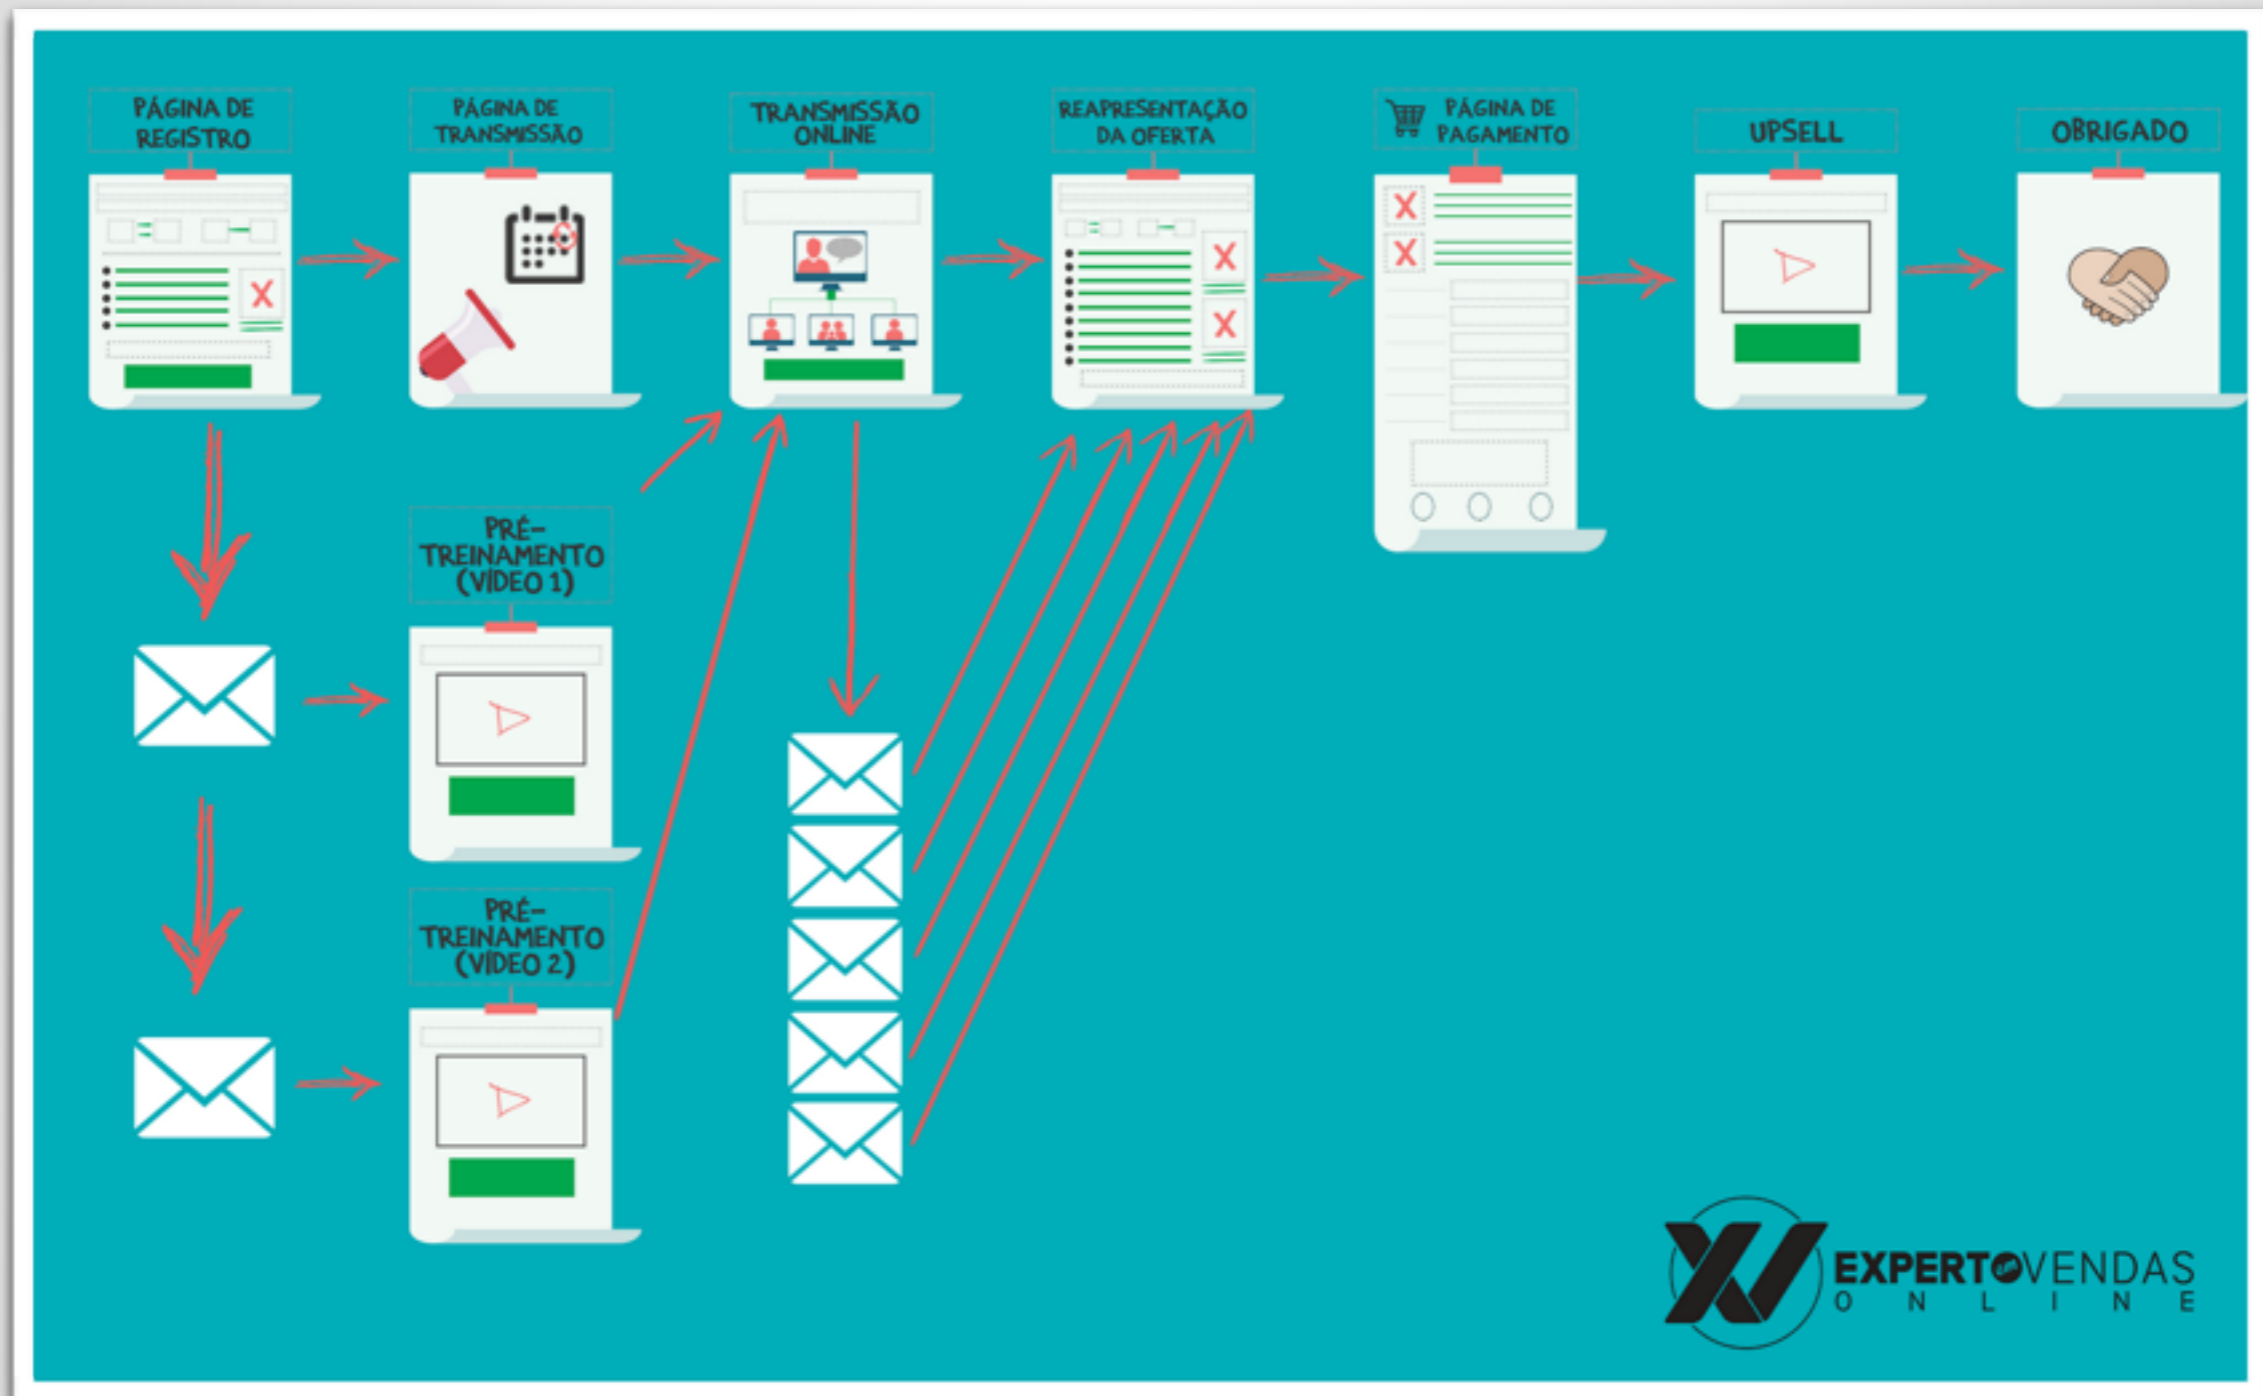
PÁGINA DE REGISTRO

PÁGINA DE TRANSMISSÃO

TRANSMISSÃO ONLINE

REAPRESENTAÇÃO DA OFERTA

PÁGINA DE PAGAMENTO

UPSELL

OBRIGADO

PRÉ-TREINAMENTO (VÍDEO 1)

PRÉ-TREINAMENTO (VÍDEO 2)

EXPERT EM VENDAS ONLINE